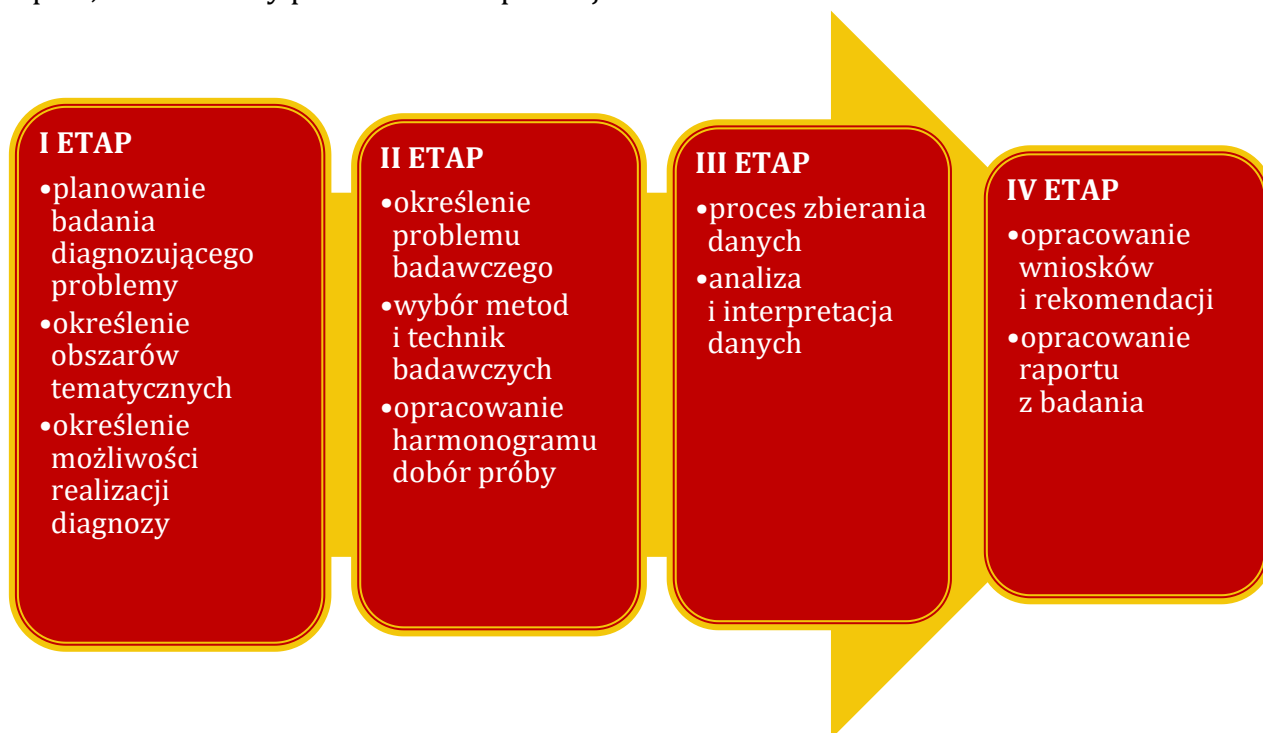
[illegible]

I ETAP
•planowanie badania diagnozującego problemy
•określenie obszarów tematycznych
•określenie możliwości realizacji diagnozy

II ETAP
•określenie problemu badawczego
•wybór metod i technik badawczych
•opracowanie harmonogramu dobór próby

III ETAP
•proces zbierania danych
•analiza i interpretacja danych

IV ETAP
•opracowanie wniosków i rekomendacji
•opracowanie raportu z badania